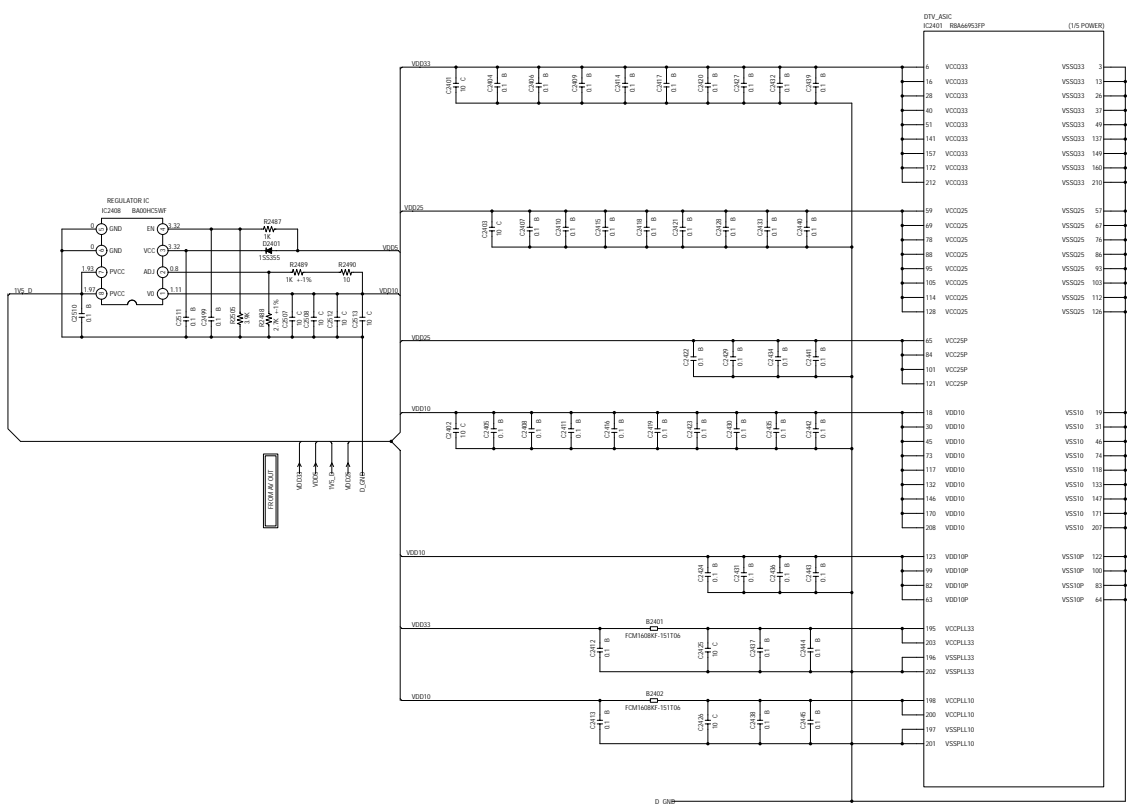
DTV_ASIC
IC2401 R8A66953FP
(1/5 POWER)

REGULATOR IC
IC2408 BA00HC5WF

0 GND
0 GND
1.93 PVCC
1.97 PVCC
EN 3.32
VCC 3.32
ADJ 0.8
V0 1.11

R2487 1K
D2401 1SS355
R2489 1K +-1%
R2490 10

VDD5
VDD10
1V5_D

C2510 0.1 B
C2511 0.1 B
C2499 0.1 B
R0505 1M
R2488 2.7K +-1%
C2507 10 C
C2508 10 C
C2512 10 C
C2513 10 C

FROM AV OUT
VDD33
VDD5
1V5_D
VDD25
D_GND

VDD33
C2401 10 C
C2404 0.1 B
C2406 0.1 B
C2409 0.1 B
C2414 0.1 B
C2417 0.1 B
C2420 0.1 B
C2427 0.1 B
C2432 0.1 B
C2439 0.1 B

VDD25
C2403 10 C
C2407 0.1 B
C2410 0.1 B
C2415 0.1 B
C2418 0.1 B
C2421 0.1 B
C2428 0.1 B
C2433 0.1 B
C2440 0.1 B

VDD25
C2422 0.1 B
C2429 0.1 B
C2434 0.1 B
C2441 0.1 B

VDD10
C2402 10 C
C2405 0.1 B
C2408 0.1 B
C2411 0.1 B
C2416 0.1 B
C2419 0.1 B
C2423 0.1 B
C2430 0.1 B
C2435 0.1 B
C2442 0.1 B

VDD10
C2424 0.1 B
C2431 0.1 B
C2436 0.1 B
C2443 0.1 B

VDD33
B2401
FCM1608KF-151T06
C2412 0.1 B
C2425 10 C
C2437 0.1 B
C2444 0.1 B

VDD10
B2402
FCM1608KF-151T06
C2413 0.1 B
C2426 10 C
C2438 0.1 B
C2445 0.1 B

D_GND

| | | | |
|---|---|---|---|
| 6 | VCCQ33 | VSSQ33 | 3 |
| 16 | VCCQ33 | VSSQ33 | 13 |
| 28 | VCCQ33 | VSSQ33 | 26 |
| 40 | VCCQ33 | VSSQ33 | 37 |
| 51 | VCCQ33 | VSSQ33 | 49 |
| 141 | VCCQ33 | VSSQ33 | 137 |
| 157 | VCCQ33 | VSSQ33 | 149 |
| 172 | VCCQ33 | VSSQ33 | 160 |
| 212 | VCCQ33 | VSSQ33 | 210 |
| 59 | VCCQ25 | VSSQ25 | 57 |
| 69 | VCCQ25 | VSSQ25 | 67 |
| 78 | VCCQ25 | VSSQ25 | 76 |
| 88 | VCCQ25 | VSSQ25 | 86 |
| 95 | VCCQ25 | VSSQ25 | 93 |
| 105 | VCCQ25 | VSSQ25 | 103 |
| 114 | VCCQ25 | VSSQ25 | 112 |
| 128 | VCCQ25 | VSSQ25 | 126 |
| 65 | VCC25P | | |
| 84 | VCC25P | | |
| 101 | VCC25P | | |
| 121 | VCC25P | | |
| 18 | VDD10 | VSS10 | 19 |
| 30 | VDD10 | VSS10 | 31 |
| 45 | VDD10 | VSS10 | 46 |
| 73 | VDD10 | VSS10 | 74 |
| 117 | VDD10 | VSS10 | 118 |
| 132 | VDD10 | VSS10 | 133 |
| 146 | VDD10 | VSS10 | 147 |
| 170 | VDD10 | VSS10 | 171 |
| 208 | VDD10 | VSS10 | 207 |
| 123 | VDD10P | VSS10P | 122 |
| 99 | VDD10P | VSS10P | 100 |
| 82 | VDD10P | VSS10P | 83 |
| 63 | VDD10P | VSS10P | 64 |
| 195 | VCCPLL33 | | |
| 203 | VCCPLL33 | | |
| 196 | VSSPLL33 | | |
| 202 | VSSPLL33 | | |
| 198 | VCCPLL10 | | |
| 200 | VCCPLL10 | | |
| 197 | VSSPLL10 | | |
| 201 | VSSPLL10 | | |